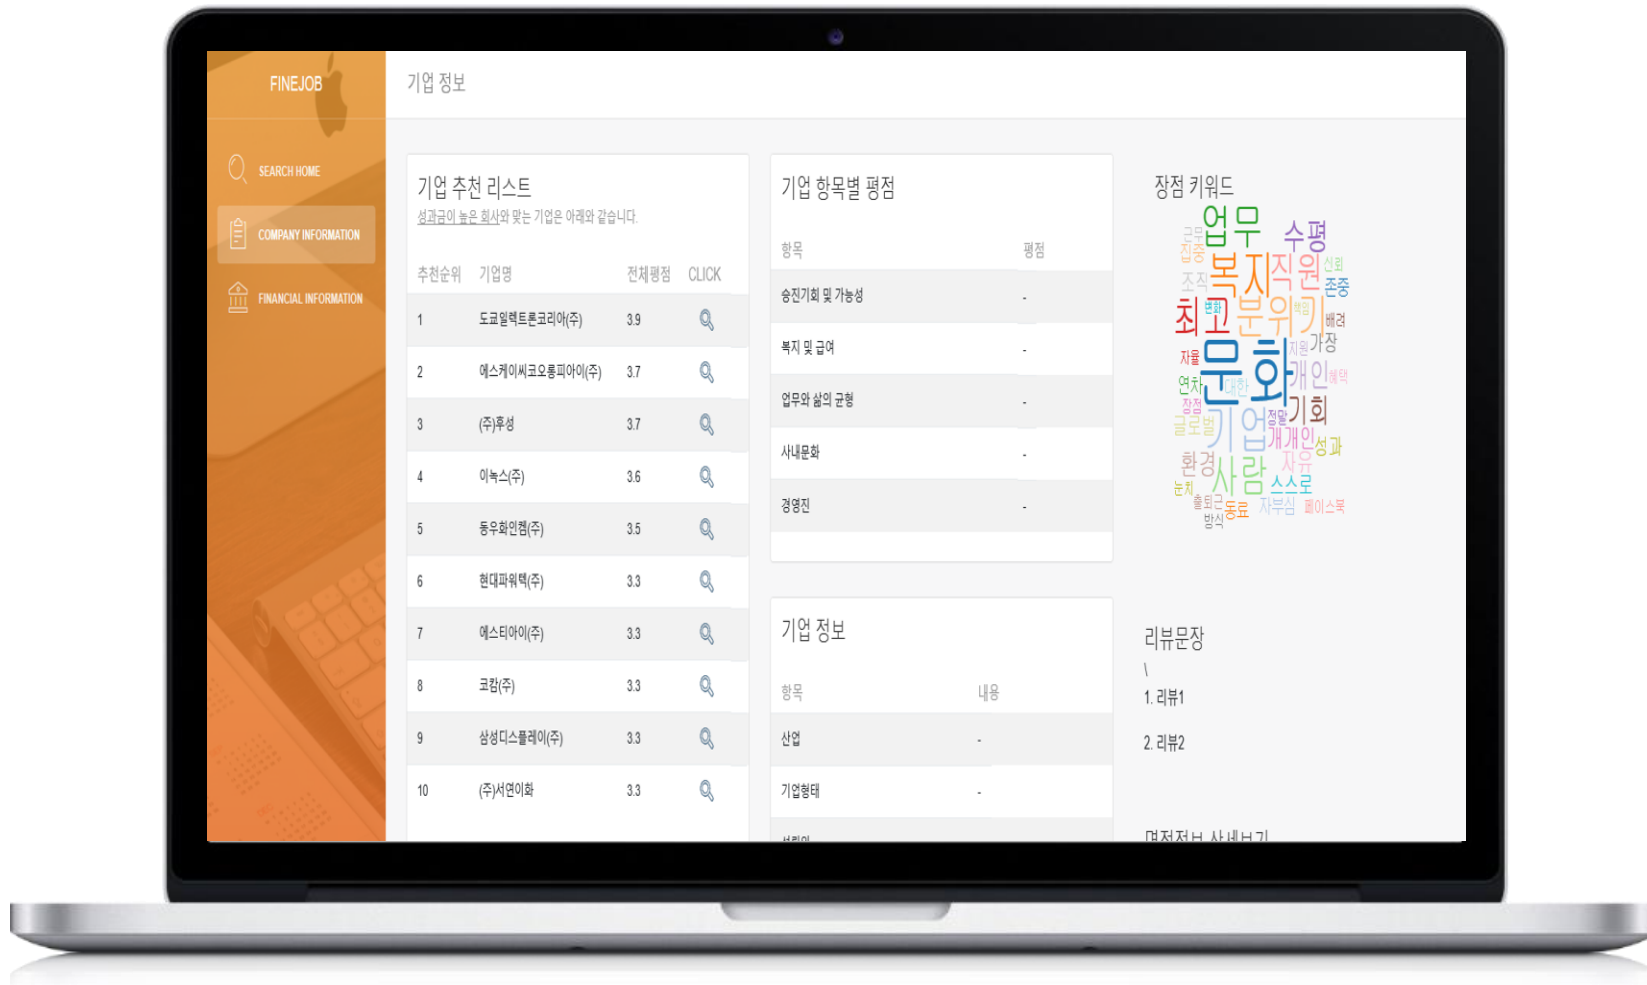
FINEJOB

SEARCH HOME

COMPANY INFORMATION

FINANCIAL INFORMATION

기업 정보

기업 추천 리스트

성과급이 높은 회사와 맞는 기업은 아래와 같습니다.

| 추천순위 | 기업명 | 전체평점 | CLICK |
|---|---|---|---|
| 1 | 도쿄일렉트론코리아(주) | 3.9 | |
| 2 | 에스케이씨코오롱피아이(주) | 3.7 | |
| 3 | (주)후성 | 3.7 | |
| 4 | 이녹스(주) | 3.6 | |
| 5 | 동우화인켐(주) | 3.5 | |
| 6 | 현대파워텍(주) | 3.3 | |
| 7 | 에스티아이(주) | 3.3 | |
| 8 | 코캄(주) | 3.3 | |
| 9 | 삼성디스플레이(주) | 3.3 | |
| 10 | (주)서연이화 | 3.3 | |

기업 항목별 평점

| 항목 | 평점 |
|---|---|
| 승진기회 및 가능성 | - |
| 복지 및 급여 | - |
| 업무와 삶의 균형 | - |
| 사내문화 | - |
| 경영진 | - |

기업 정보

| 항목 | 내용 |
|---|---|
| 산업 | - |
| 기업형태 | - |

장점 키워드

업무 수평 근무 집중 조직 복지 직원 신뢰 존중 최고 변화 분위기 배려 자율 지원 가장 문화 연차 대한 개인 혜택 장점 기업 정말 기회 글로벌 개개인 성과 환경 사람 자유 눈치 스스로 출퇴근 동료 자부심 페이스북 방식

리뷰문장

\

1. 리뷰1

2. 리뷰2

면접정보 살펴보기